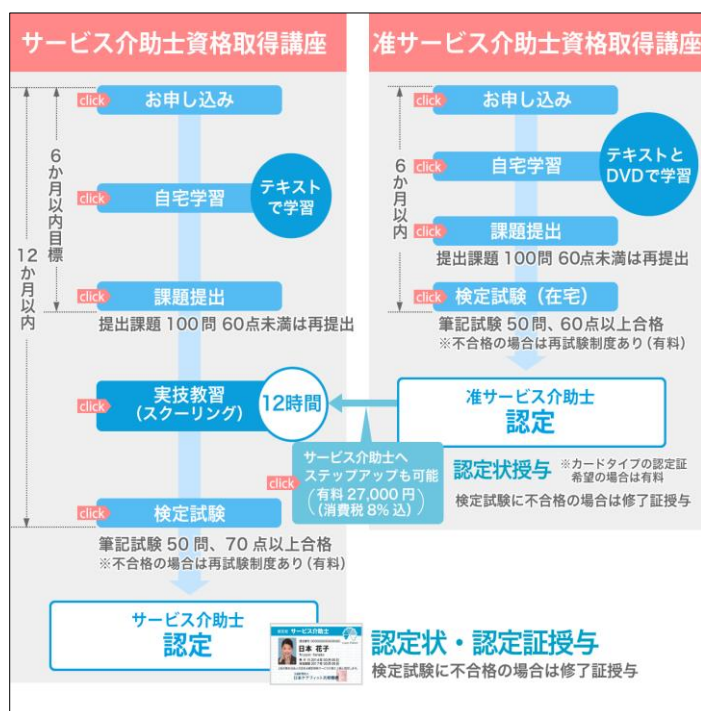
サービス介助士資格取得講座

12か月以内

6か月以内目標

click お申し込み

click 自宅学習

テキストで学習

click 課題提出

提出課題 100問 60点未満は再提出

click 実技教習（スクーリング）

12時間

click 検定試験

筆記試験 50問、70点以上合格
※不合格の場合は再試験制度あり（有料）

サービス介助士 認定

サービス介助士 日本 花子 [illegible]

認定状・認定証授与
検定試験に不合格の場合は修了証授与

准サービス介助士資格取得講座

6か月以内

click お申し込み

click 自宅学習

テキストとDVDで学習

click 課題提出

提出課題 100問 60点未満は再提出

click 検定試験（在宅）

筆記試験 50問、60点以上合格
※不合格の場合は再試験制度あり（有料）

准サービス介助士 認定

認定状授与 ※カードタイプの認定証希望の場合は有料

検定試験に不合格の場合は修了証授与

click サービス介助士へステップアップも可能（有料 27,000円）（消費税 8% 込）